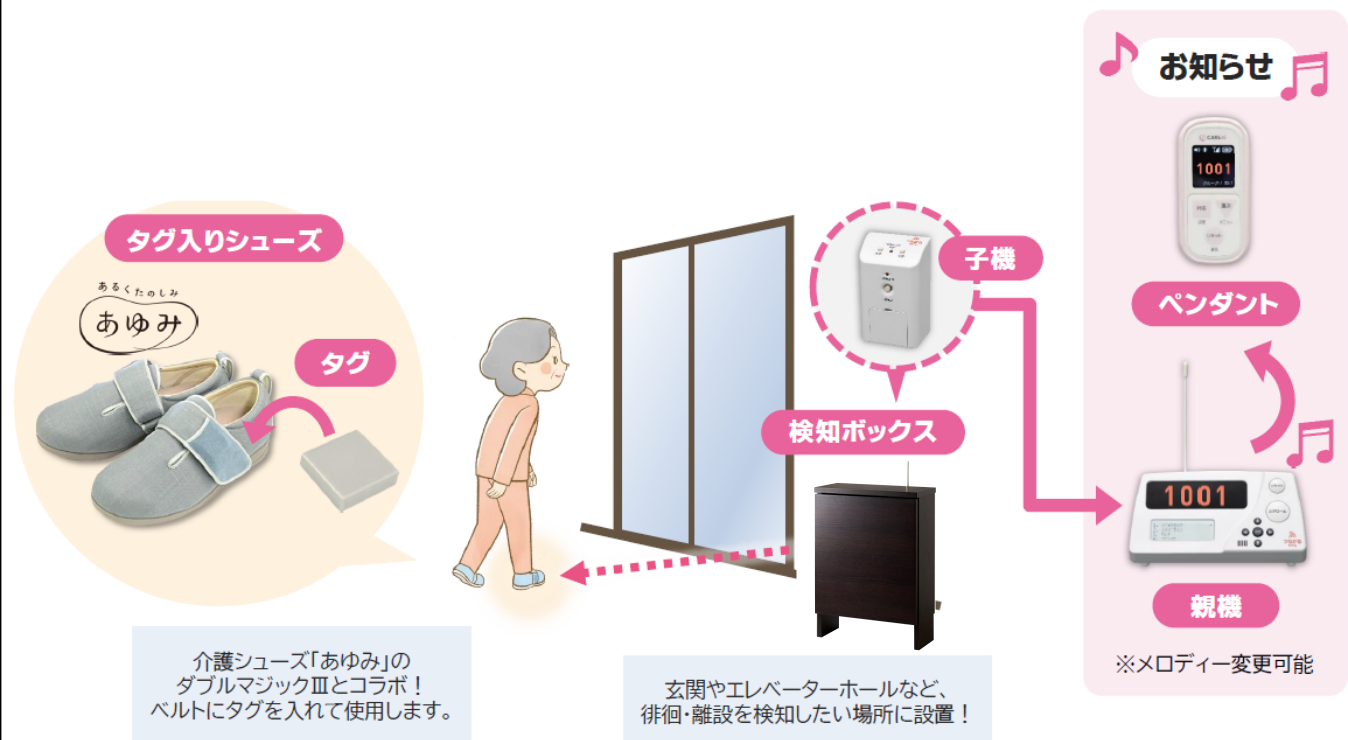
お知らせ

1001

ペンダント

子機

タグ入りシューズ

あるくたのしみ
あゆみ

タグ

検知ボックス

1001

親機

※メロディー変更可能

介護シューズ「あゆみ」の
ダブルマジックⅢとコラボ！
ベルトにタグを入れて使用します。

玄関やエレベーターホールなど、
徘徊・離設を検知したい場所に設置！